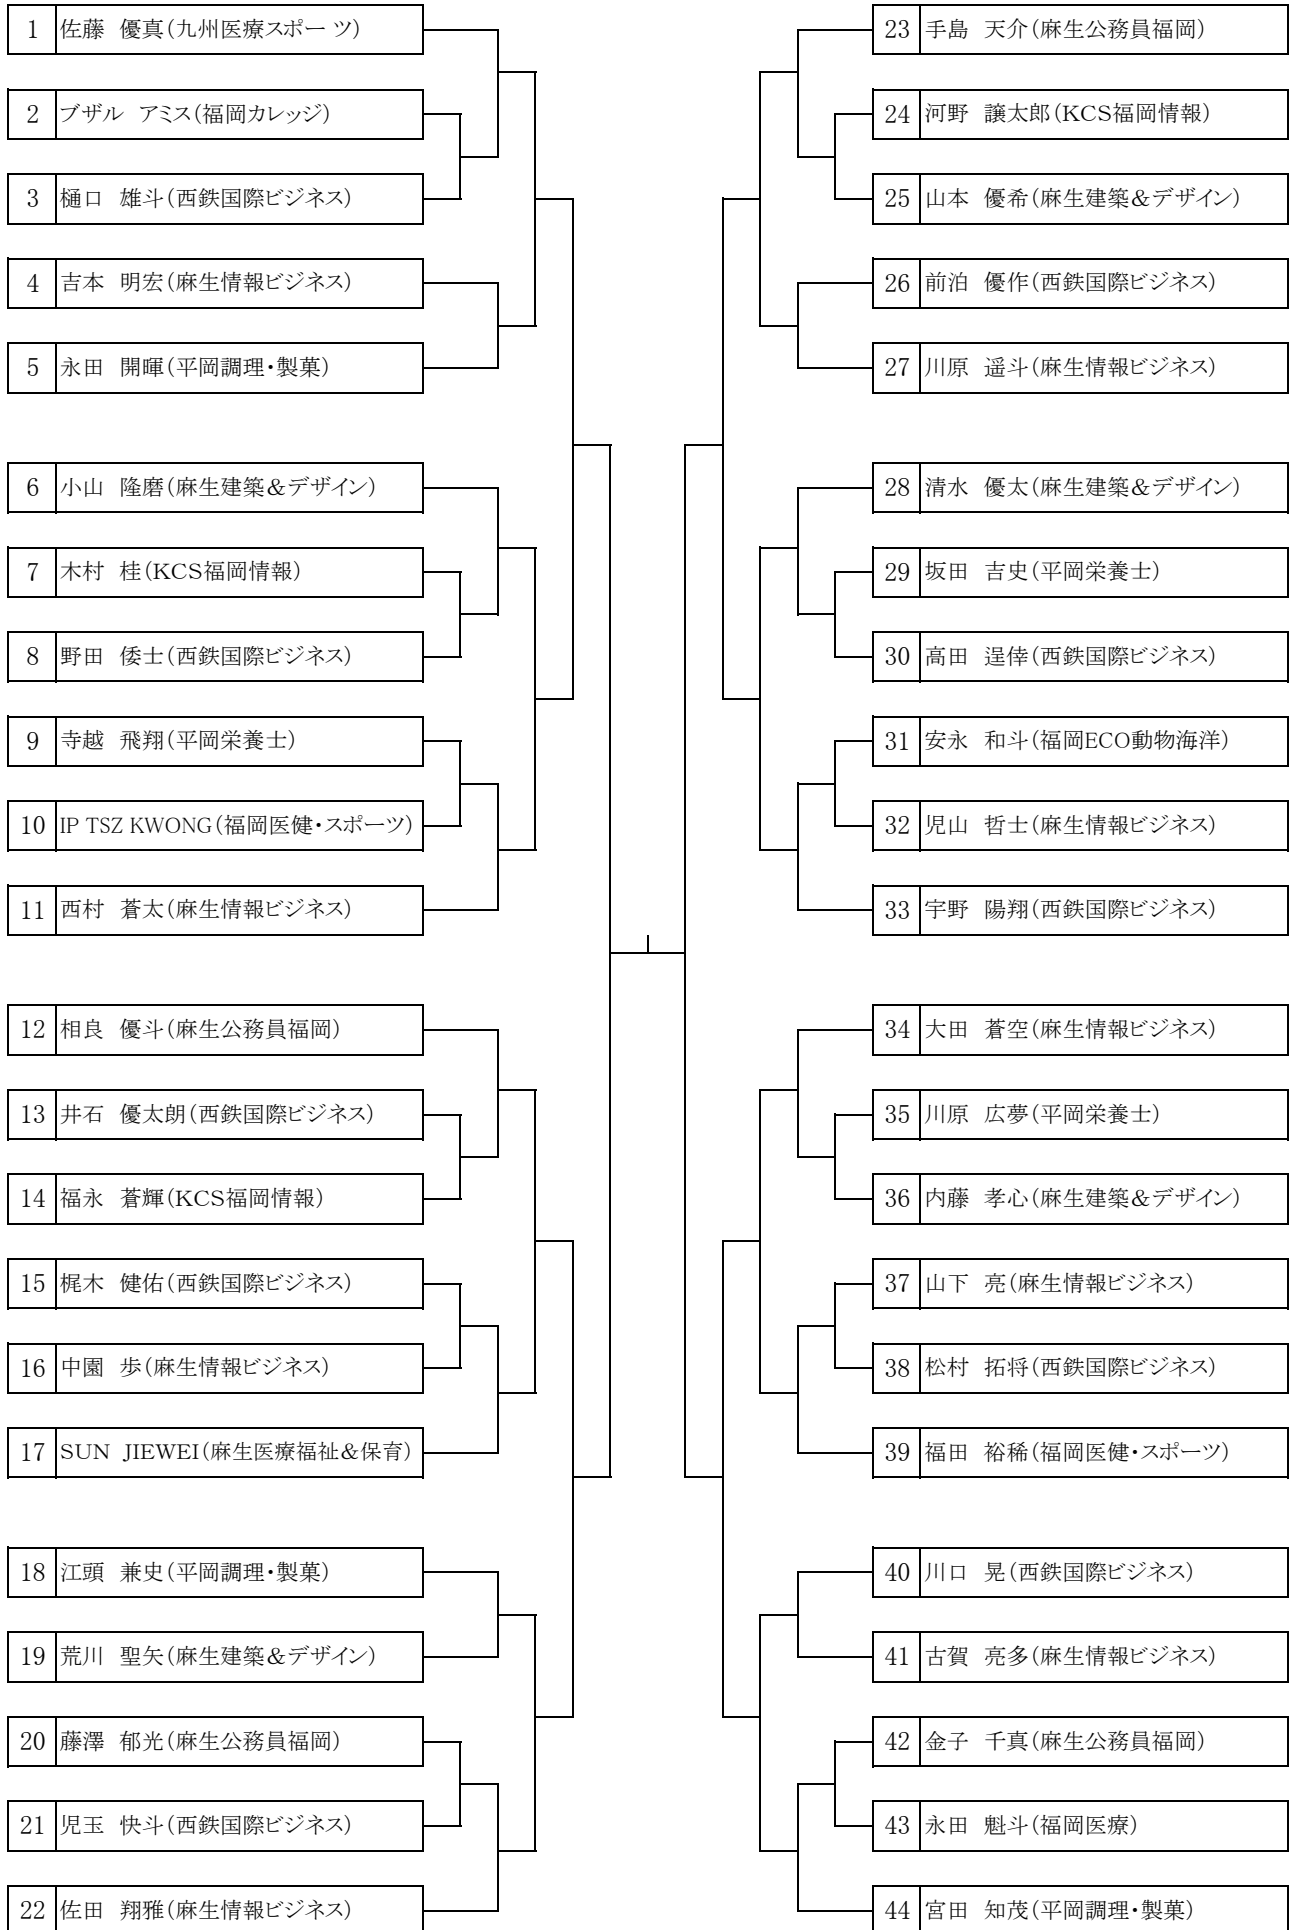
1 佐藤 優真(九州医療スポーツ)
2 ブザル アミス(福岡カレッジ)
3 樋口 雄斗(西鉄国際ビジネス)
4 吉本 明宏(麻生情報ビジネス)
5 永田 開暉(平岡調理・製菓)

6 小山 隆磨(麻生建築&デザイン)
7 木村 桂(KCS福岡情報)
8 野田 倭士(西鉄国際ビジネス)
9 寺越 飛翔(平岡栄養士)
10 IP TSZ KWONG(福岡医健・スポーツ)
11 西村 蒼太(麻生情報ビジネス)

12 相良 優斗(麻生公務員福岡)
13 井石 優太朗(西鉄国際ビジネス)
14 福永 蒼輝(KCS福岡情報)
15 梶木 健佑(西鉄国際ビジネス)
16 中園 歩(麻生情報ビジネス)
17 SUN JIEWEI(麻生医療福祉&保育)

18 江頭 兼史(平岡調理・製菓)
19 荒川 聖矢(麻生建築&デザイン)
20 藤澤 郁光(麻生公務員福岡)
21 児玉 快斗(西鉄国際ビジネス)
22 佐田 翔雅(麻生情報ビジネス)

23 手島 天介(麻生公務員福岡)
24 河野 譲太郎(KCS福岡情報)
25 山本 優希(麻生建築&デザイン)
26 前泊 優作(西鉄国際ビジネス)
27 川原 遥斗(麻生情報ビジネス)

28 清水 優太(麻生建築&デザイン)
29 坂田 吉史(平岡栄養士)
30 高田 逞倖(西鉄国際ビジネス)
31 安永 和斗(福岡ECO動物海洋)
32 児山 哲士(麻生情報ビジネス)
33 宇野 陽翔(西鉄国際ビジネス)

34 大田 蒼空(麻生情報ビジネス)
35 川原 広夢(平岡栄養士)
36 内藤 孝心(麻生建築&デザイン)
37 山下 亮(麻生情報ビジネス)
38 松村 拓将(西鉄国際ビジネス)
39 福田 裕稀(福岡医健・スポーツ)

40 川口 晃(西鉄国際ビジネス)
41 古賀 亮多(麻生情報ビジネス)
42 金子 千真(麻生公務員福岡)
43 永田 魁斗(福岡医療)
44 宮田 知茂(平岡調理・製菓)